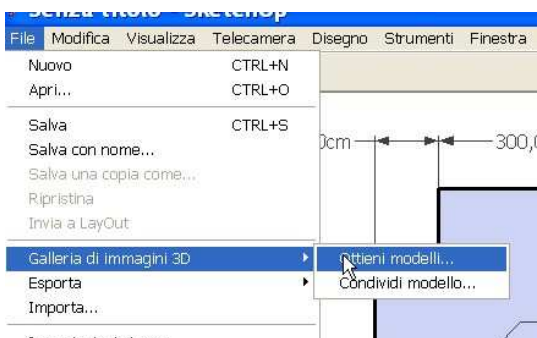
Senza titolo - SketchUp

File Modifica Visualizza Telecamera Disegno Strumenti Finestra

Nuovo CTRL+N
Apri... CTRL+O

Salva CTRL+S
Salva con nome...
Salva una copia come...
Ripristina
Invia a LayOut

Galleria di immagini 3D
Esporta
Importa...

Ottieni modelli...
Condividi modello...

0cm
300,0
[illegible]